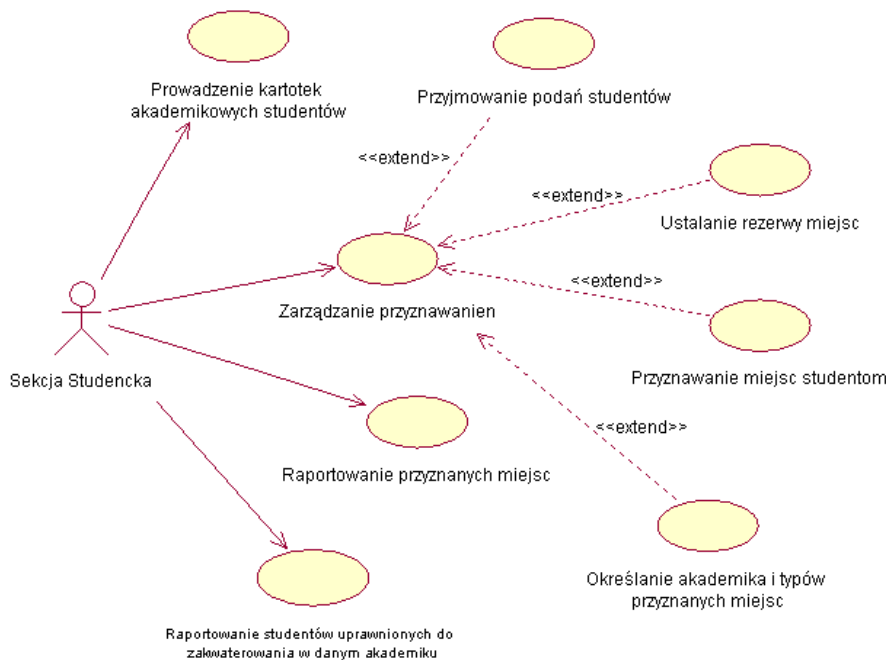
Prowadzenie kartotek akademikowych studentów

Przyjmowanie podań studentów

<<extend>>

<<extend>>

Ustalanie rezerwy miejsc

<<extend>>

Zarządzanie przyznawanien

Przyznawanie miejsc studentom

Sekcja Studencka

<<extend>>

Raportowanie przyznanych miejsc

Określanie akademika i typów przyznanych miejsc

Raportowanie studentów uprawnionych do zakwaterowania w danym akademiku